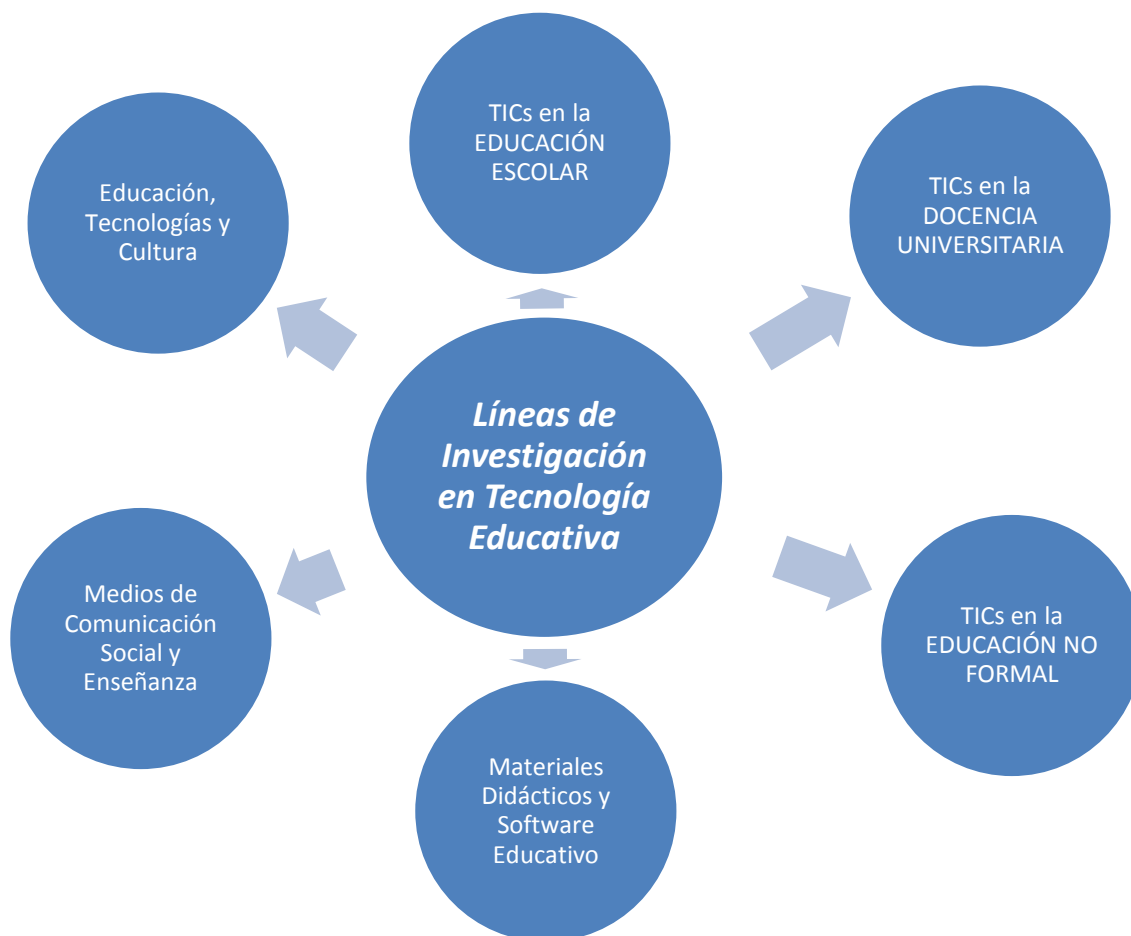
TICs en la EDUCACIÓN ESCOLAR

Educación, Tecnologías y Cultura

TICs en la DOCENCIA UNIVERSITARIA

Líneas de Investigación en Tecnología Educativa

Medios de Comunicación Social y Enseñanza

TICs en la EDUCACIÓN NO FORMAL

Materiales Didácticos y Software Educativo